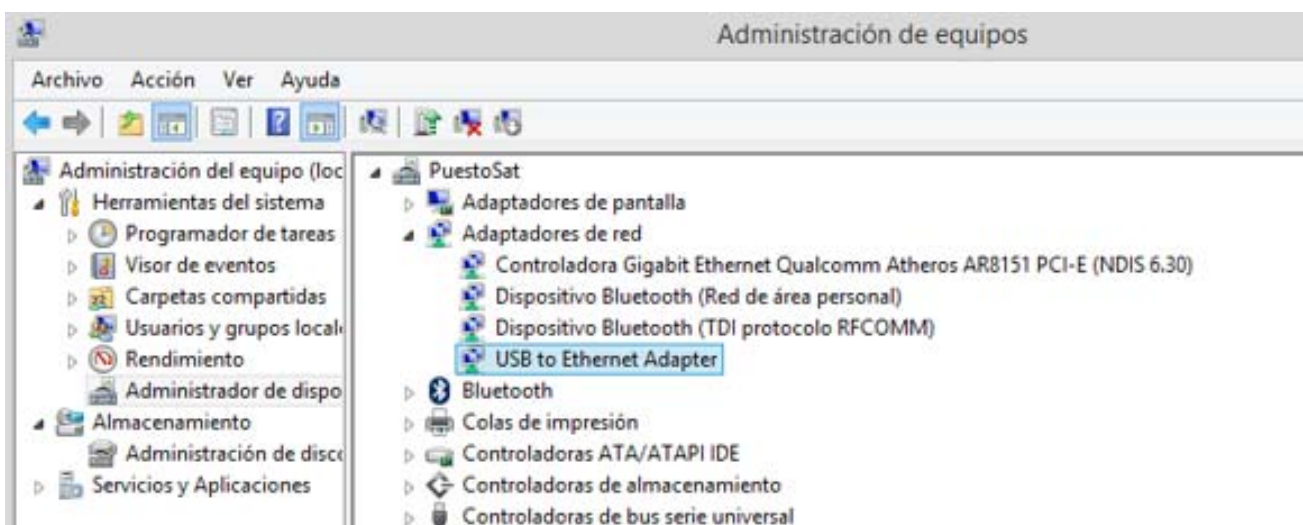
Administración de equipos

Archivo Acción Ver Ayuda

Administración del equipo (loc
Herramientas del sistema
Programador de tareas
Visor de eventos
Carpetas compartidas
Usuarios y grupos local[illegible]
Rendimiento
Administrador de dispo
Almacenamiento
Administración de disc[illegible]
Servicios y Aplicaciones

PuestoSat
Adaptadores de pantalla
Adaptadores de red
Controladora Gigabit Ethernet Qualcomm Atheros AR8151 PCI-E (NDIS 6.30)
Dispositivo Bluetooth (Red de área personal)
Dispositivo Bluetooth (TDI protocolo RFCOMM)
USB to Ethernet Adapter
Bluetooth
Colas de impresión
Controladoras ATA/ATAPI IDE
Controladoras de almacenamiento
Controladoras de bus serie universal